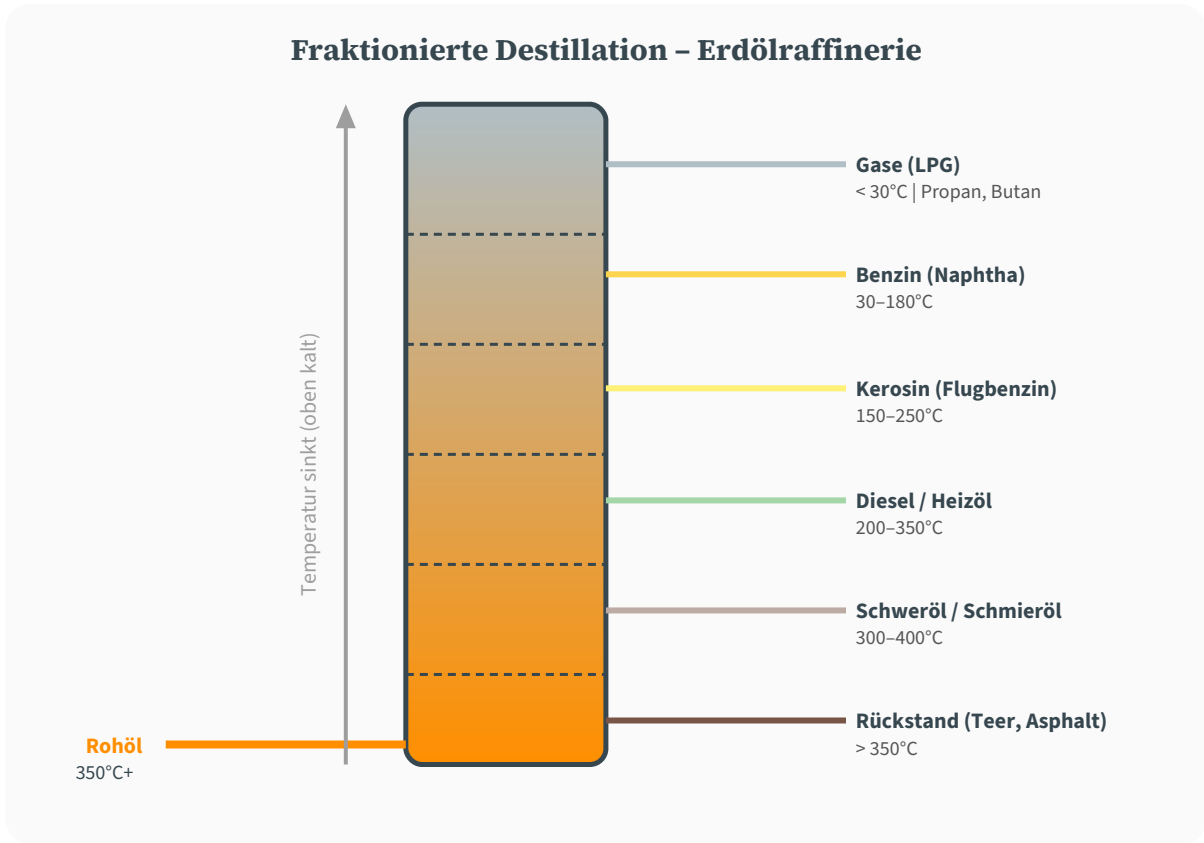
Fraktionierte Destillation – Erdölraffinerie

Temperatur sinkt (oben kalt)

Gase (LPG)
< 30°C | Propan, Butan

Benzin (Naphtha)
30–180°C

Kerosin (Flugbenzin)
150–250°C

Diesel / Heizöl
200–350°C

Schweröl / Schmieröl
300–400°C

Rückstand (Teer, Asphalt)
> 350°C

Rohöl
350°C+